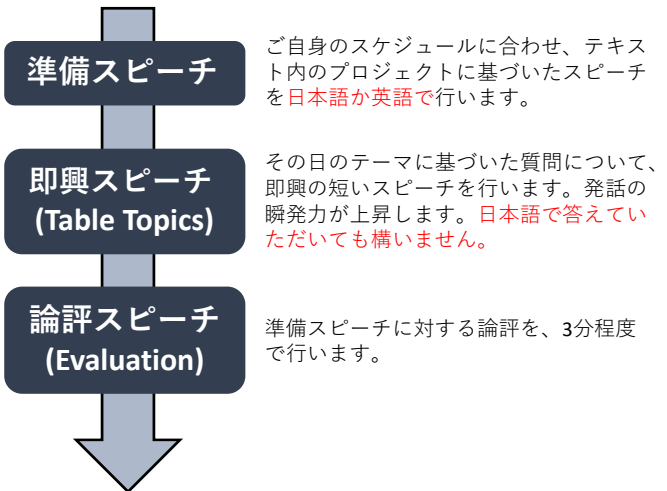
準備スピーチ

ご自身のスケジュールに合わせ、テキスト内のプロジェクトに基づいたスピーチを日本語か英語で行います。

即興スピーチ
(Table Topics)

その日のテーマに基づいた質問について、即興の短いスピーチを行います。発話の瞬発力が上昇します。日本語で答えていただいても構いません。

論評スピーチ
(Evaluation)

準備スピーチに対する論評を、3分程度で行います。